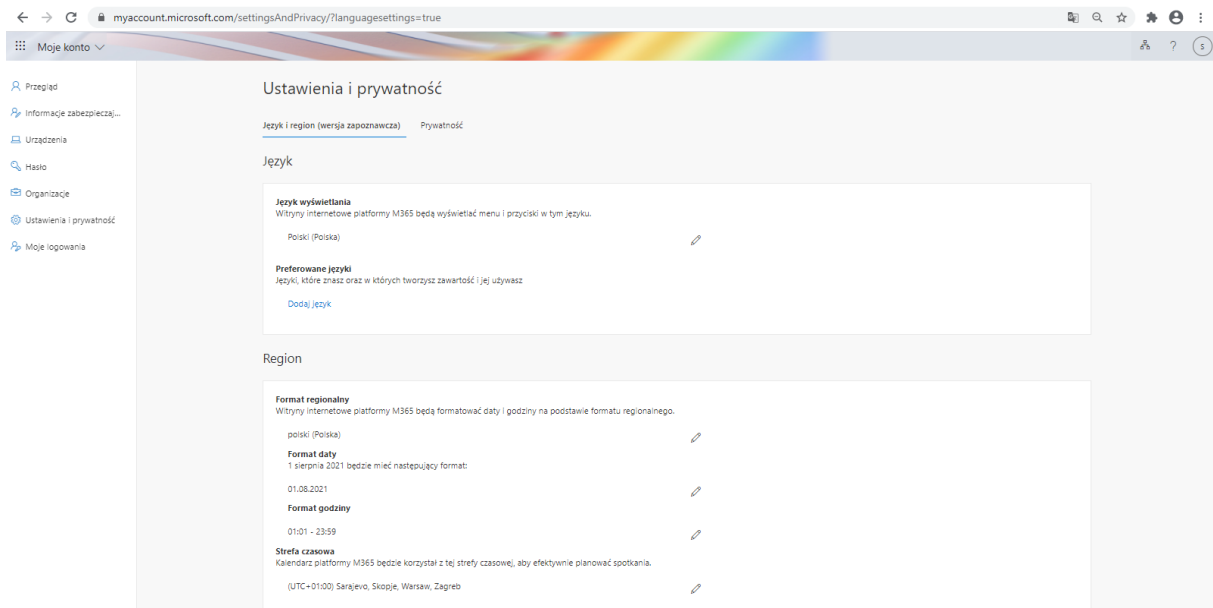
myaccount.microsoft.com/settingsAndPrivacy/?languagesettings=true

Moje konto

S

Przegląd
Informacje zabezpieczaj...
Urządzenia
Hasło
Organizacje
Ustawienia i prywatność
Moje logowania

Ustawienia i prywatność

Język i region (wersja zapoznawcza)
Prywatność

Język

Język wyświetlania
Witryny internetowe platformy M365 będą wyświetlać menu i przyciski w tym języku.

Polski (Polska)

Preferowane języki
Języki, które znasz oraz w których tworzysz zawartość i jej używasz

Dodaj język

Region

Format regionalny
Witryny internetowe platformy M365 będą formatować daty i godziny na podstawie formatu regionalnego.

polski (Polska)

Format daty
1 sierpnia 2021 będzie mieć następujący format:

01.08.2021

Format godziny

01:01 - 23:59

Strefa czasowa
Kalendarz platformy M365 będzie korzystał z tej strefy czasowej, aby efektywnie planować spotkania.

(UTC+01:00) Sarajevo, Skopje, Warsaw, Zagreb